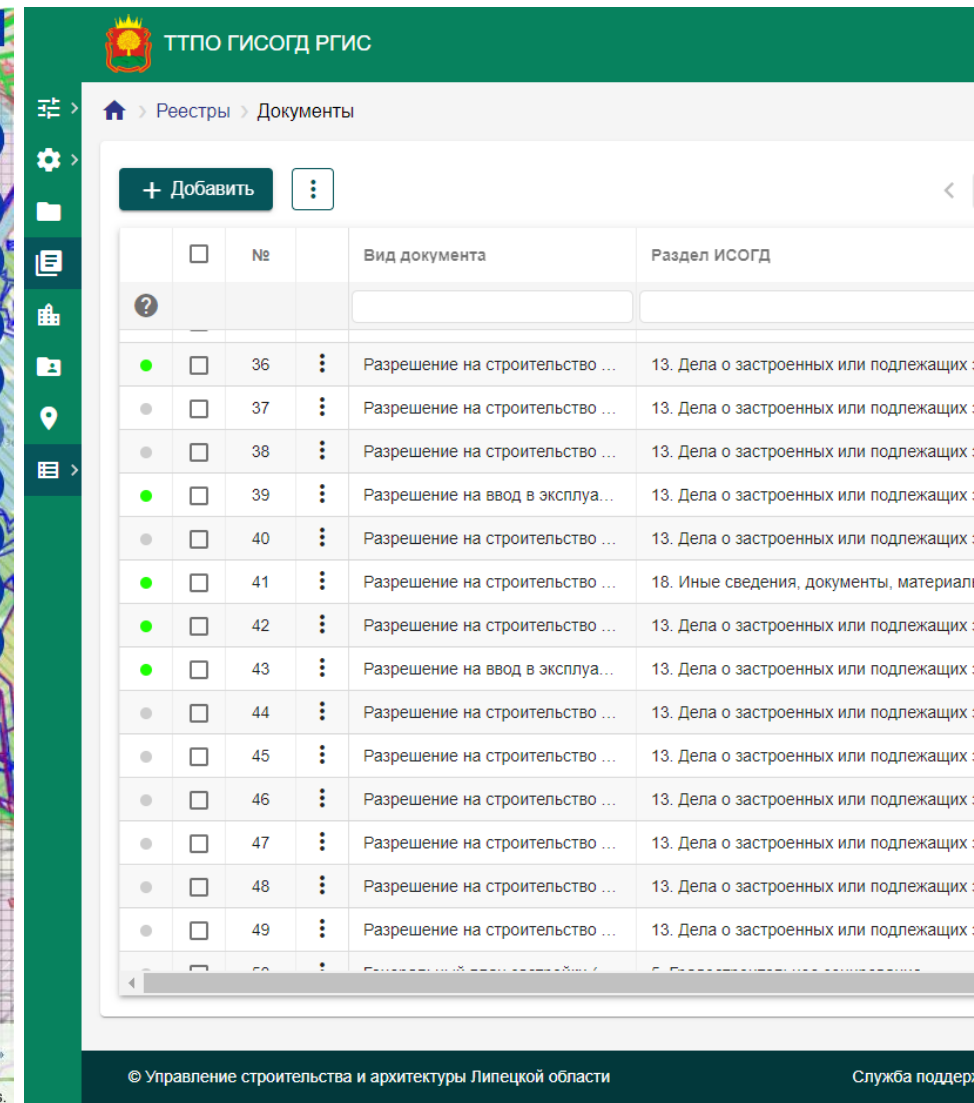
ТТПО ГИСОГД РГИС

Реестры > Документы

+ Добавить

| | | № | | Вид документа | Раздел ИСОГД |
|---|---|---|---|---|---|
| | | 36 | | Разрешение на строительство ... | 13. Дела о застроенных или подлежащих |
| | | 37 | | Разрешение на строительство ... | 13. Дела о застроенных или подлежащих |
| | | 38 | | Разрешение на строительство ... | 13. Дела о застроенных или подлежащих |
| | | 39 | | Разрешение на ввод в эксплуа... | 13. Дела о застроенных или подлежащих |
| | | 40 | | Разрешение на строительство ... | 13. Дела о застроенных или подлежащих |
| | | 41 | | Разрешение на строительство ... | 18. Иные сведения, документы, материал |
| | | 42 | | Разрешение на строительство ... | 13. Дела о застроенных или подлежащих |
| | | 43 | | Разрешение на ввод в эксплуа... | 13. Дела о застроенных или подлежащих |
| | | 44 | | Разрешение на строительство ... | 13. Дела о застроенных или подлежащих |
| | | 45 | | Разрешение на строительство ... | 13. Дела о застроенных или подлежащих |
| | | 46 | | Разрешение на строительство ... | 13. Дела о застроенных или подлежащих |
| | | 47 | | Разрешение на строительство ... | 13. Дела о застроенных или подлежащих |
| | | 48 | | Разрешение на строительство ... | 13. Дела о застроенных или подлежащих |
| | | 49 | | Разрешение на строительство ... | 13. Дела о застроенных или подлежащих |
| | | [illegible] | | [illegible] | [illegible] |

© Управление строительства и архитектуры Липецкой области

Служба поддер